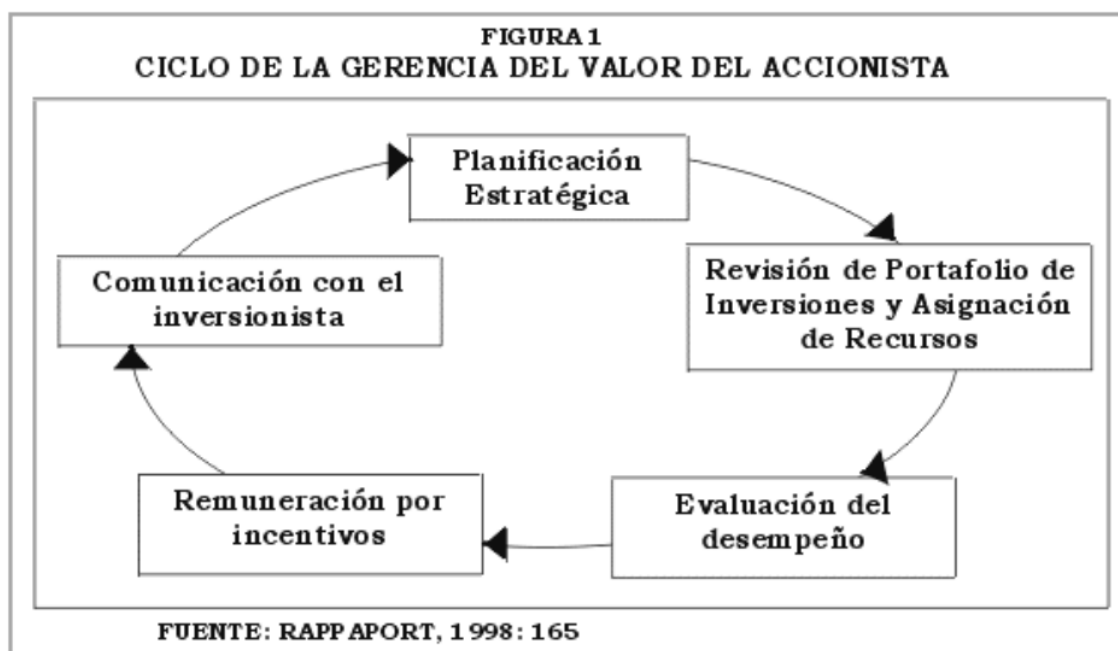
FIGURA 1
CICLO DE LA GERENCIA DEL VALOR DEL ACCIONISTA

Planificación Estratégica

Revisión de Portafolio de Inversiones y Asignación de Recursos

Evaluación del desempeño

Remuneración por incentivos

Comunicación con el inversionista

FUENTE: RAPPAPORT, 1998: 165